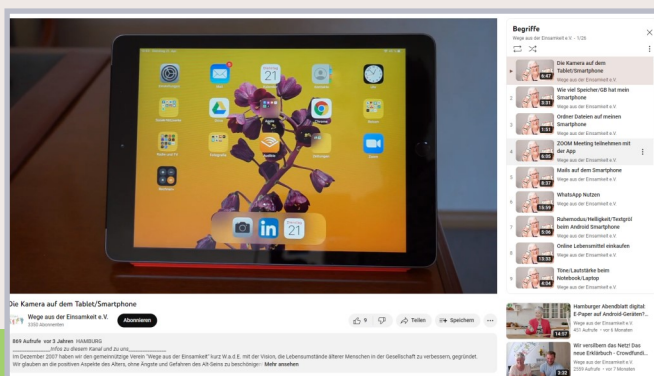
Begriffe
Wege aus der Einsamkeit e.V. - 1/26

Die Kamera auf dem Tablet/Smartphone
Wege aus der Einsamkeit e.V.
6:47

2 Wie viel Speicher/GB hat mein Smartphone
Wege aus der Einsamkeit e.V.
8:31

3 Ordner Dateien auf meinem Smartphone
Wege aus der Einsamkeit e.V.
1:51

4 ZOOM Meeting teilnehmen mit der App
Wege aus der Einsamkeit e.V.
6:05

5 Mails auf dem Smartphone
Wege aus der Einsamkeit e.V.
8:37

6 WhatsApp Nutzen
Wege aus der Einsamkeit e.V.
15:59

7 Ruhemodus/Helligkeit/Textgröße beim Android Smartphone
Wege aus der Einsamkeit e.V.
5:56

8 Online Lebensmittel einkaufen
Wege aus der Einsamkeit e.V.
13:32

9 Töne/Lautstärke beim Notebook/Laptop
Wege aus der Einsamkeit e.V.
4:04

21

Die Kamera auf dem Tablet/Smartphone
Wege aus der Einsamkeit e.V.
3330 Abonnenten
Abonnieren
9 Teilen Speichern

869 Aufrufe vor 3 Jahren HAMBURG
_______________Infos zu diesem Kanal und zu uns_______________
Im Dezember 2007 haben wir den gemeinnützige Verein "Wege aus der Einsamkeit" kurz W.a.d.E. mit der Vision, die Lebensumstände älterer Menschen in der Gesellschaft zu verbessern, gegründet.
Wir glauben an die positiven Aspekte des Alterns, ohne Ängste und Gefahren des Alt-Seins zu beschönigen. ...Mehr ansehen

Hamburger Abendblatt digital: E-Paper auf Android-Geräten?...
Wege aus der Einsamkeit e.V.
401 Aufrufe • vor 6 Monaten
14:57

Wir versilbern das Netz! Das neue Erklärbuch - Crowdfund...
Wege aus der Einsamkeit e.V.
2559 Aufrufe • vor 7 Monaten
3:32